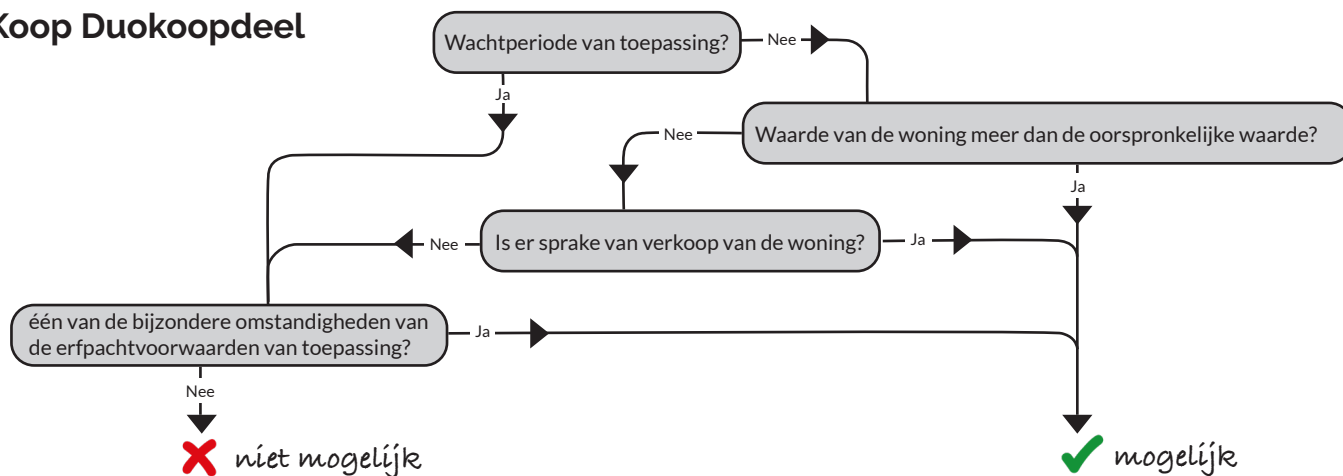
Koop Duokoopdeel

Wachtperiode van toepassing?

Nee

Ja

Waarde van de woning meer dan de oorspronkelijke waarde?

Nee

Ja

Is er sprake van verkoop van de woning?

Nee

Ja

één van de bijzondere omstandigheden van de erfpachtvoorwaarden van toepassing?

Ja

Nee

niet mogelijk

mogelijk